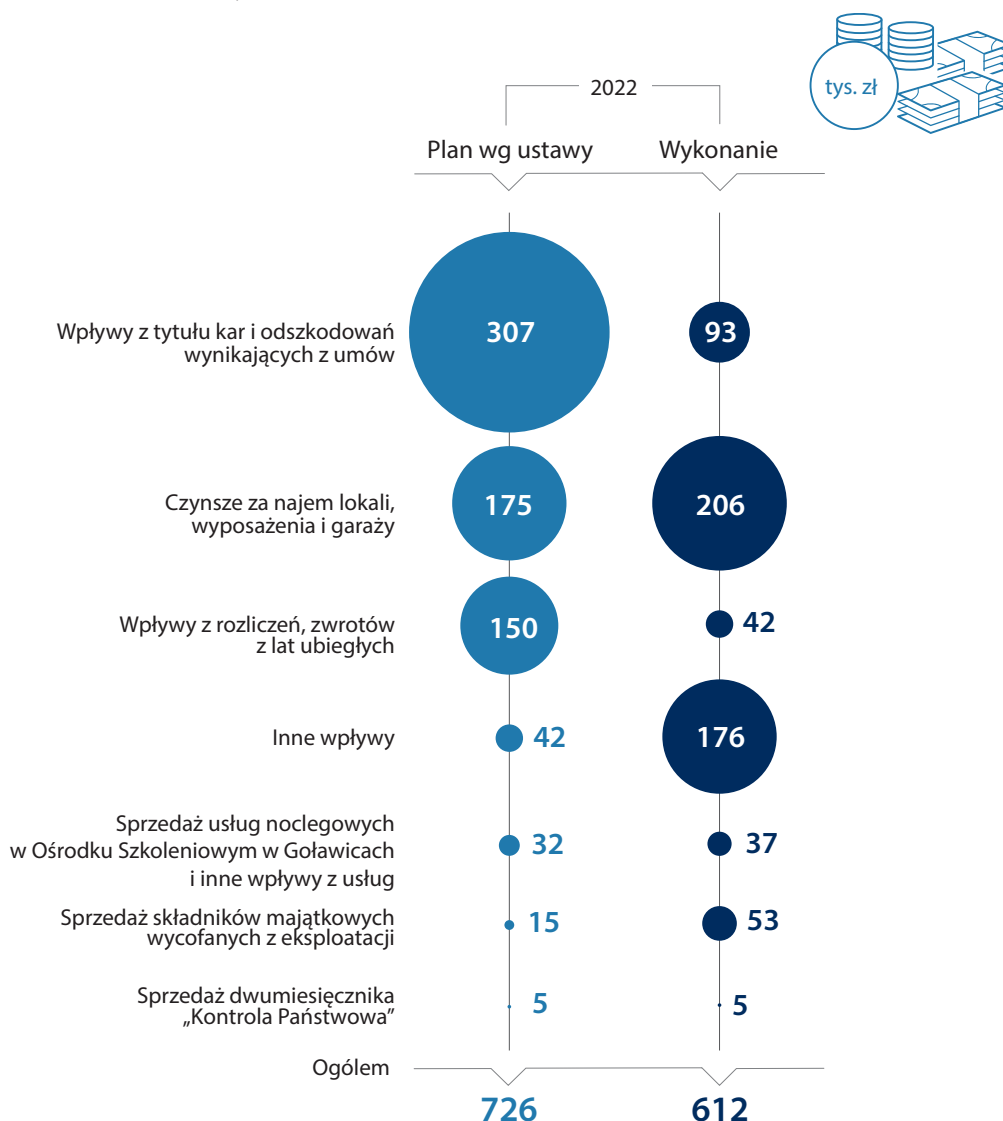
tys. zł

2022

| | Plan wg ustawy | Wykonanie |
|---|---|---|
| Wpływy z tytułu kar i odszkodowań wynikających z umów | 307 | 93 |
| Czynsze za najem lokali, wyposażenia i garaży | 175 | 206 |
| Wpływy z rozliczeń, zwrotów z lat ubiegłych | 150 | 42 |
| Inne wpływy | 42 | 176 |
| Sprzedaż usług noclegowych w Ośrodku Szkoleniowym w Goławicach i inne wpływy z usług | 32 | 37 |
| Sprzedaż składników majątkowych wycofanych z eksploatacji | 15 | 53 |
| Sprzedaż dwumiesięcznika „Kontrola Państwowa" | 5 | 5 |
| Ogółem | 726 | 612 |